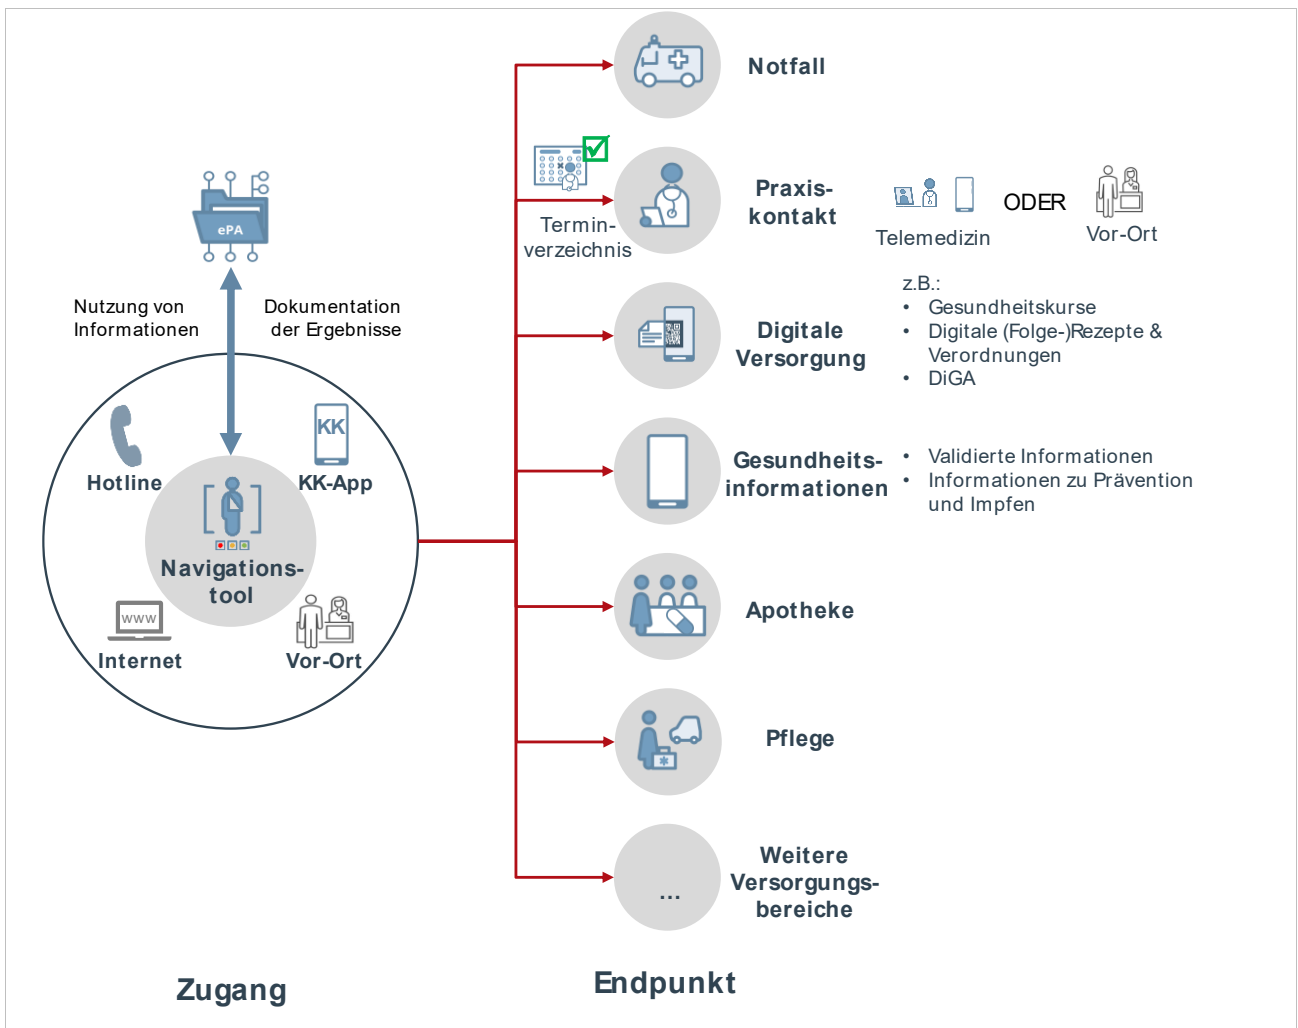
ePA

Nutzung von Informationen

Dokumentation der Ergebnisse

Hotline

KK

KK-App

Navigationstool

www

Internet

Vor-Ort

Notfall

Termin-verzeichnis

Praxis-kontakt

Telemedizin

ODER

Vor-Ort

Digitale Versorgung

z.B.:
• Gesundheitskurse
• Digitale (Folge-)Rezepte & Verordnungen
• DiGA

Gesundheits-informationen

• Validierte Informationen
• Informationen zu Prävention und Impfen

Apotheke

Pflege

...

Weitere Versorgungs-bereiche

Zugang

Endpunkt